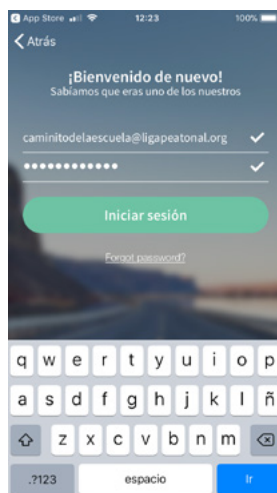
App Store 12:23 100%

Atrás

¡Bienvenido de nuevo!
Sabíamos que eras uno de los nuestros

caminitodelaescuela@ligapeatonal.org

••••••••••••

Iniciar sesión

Forgot password?

q w e r t y u i o p
a s d f g h j k l ñ
z x c v b n m
.?123 espacio Ir